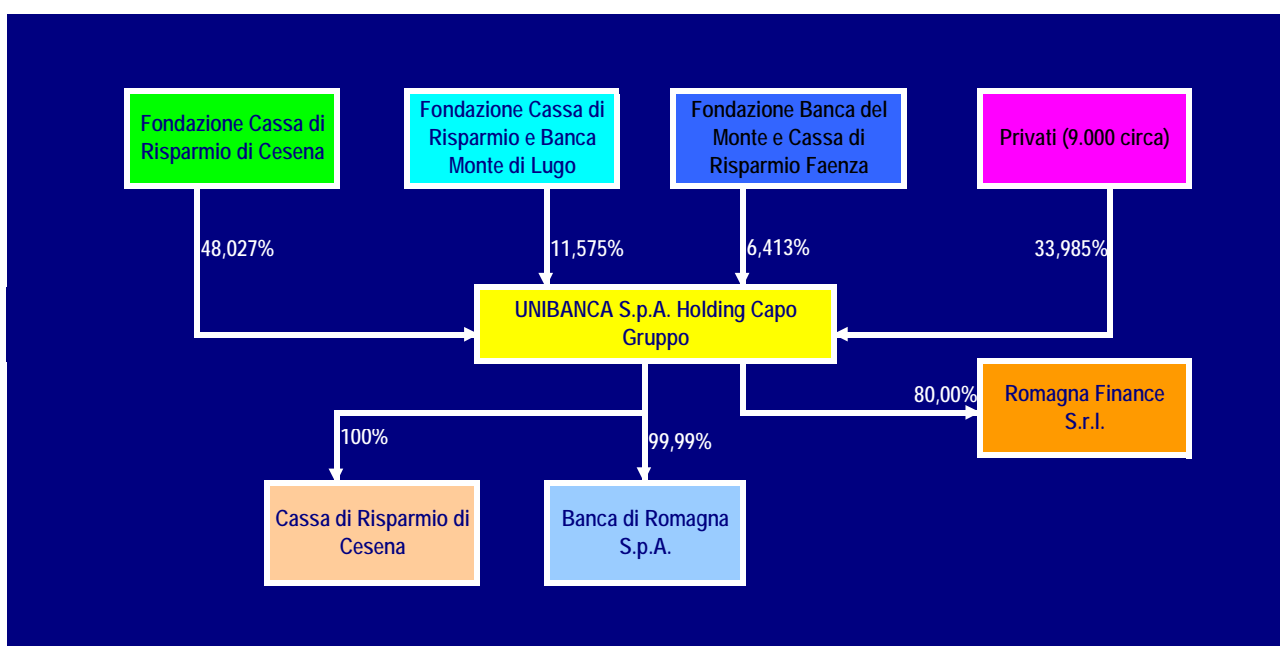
Fondazione Cassa di Risparmio di Cesena

Fondazione Cassa di Risparmio e Banca Monte di Lugo

Fondazione Banca del Monte e Cassa di Risparmio Faenza

Privati (9.000 circa)

48,027%

11,575%

6,413%

33,985%

UNIBANCA S.p.A. Holding Capo Gruppo

80,00%

Romagna Finance S.r.l.

100%

99,99%

Cassa di Risparmio di Cesena

Banca di Romagna S.p.A.